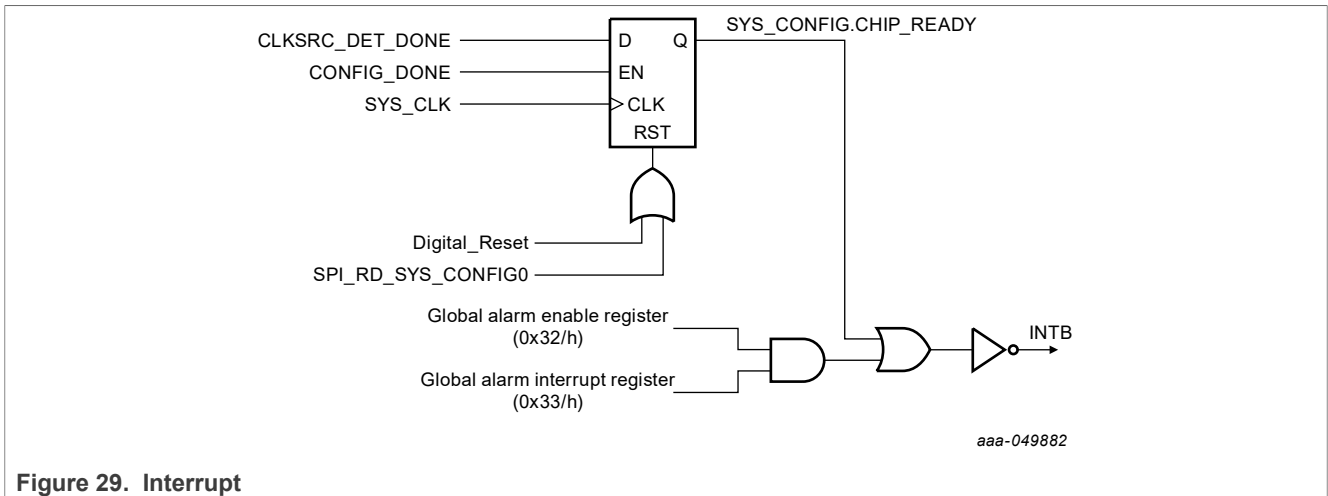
CLKSRC_DET_DONE
CONFIG_DONE
SYS_CLK
D
Q
EN
CLK
RST
SYS_CONFIG.CHIP_READY
Digital_Reset
SPI_RD_SYS_CONFIG0
Global alarm enable register (0x32/h)
Global alarm interrupt register (0x33/h)
INTB
aaa-049882

Figure 29. Interrupt